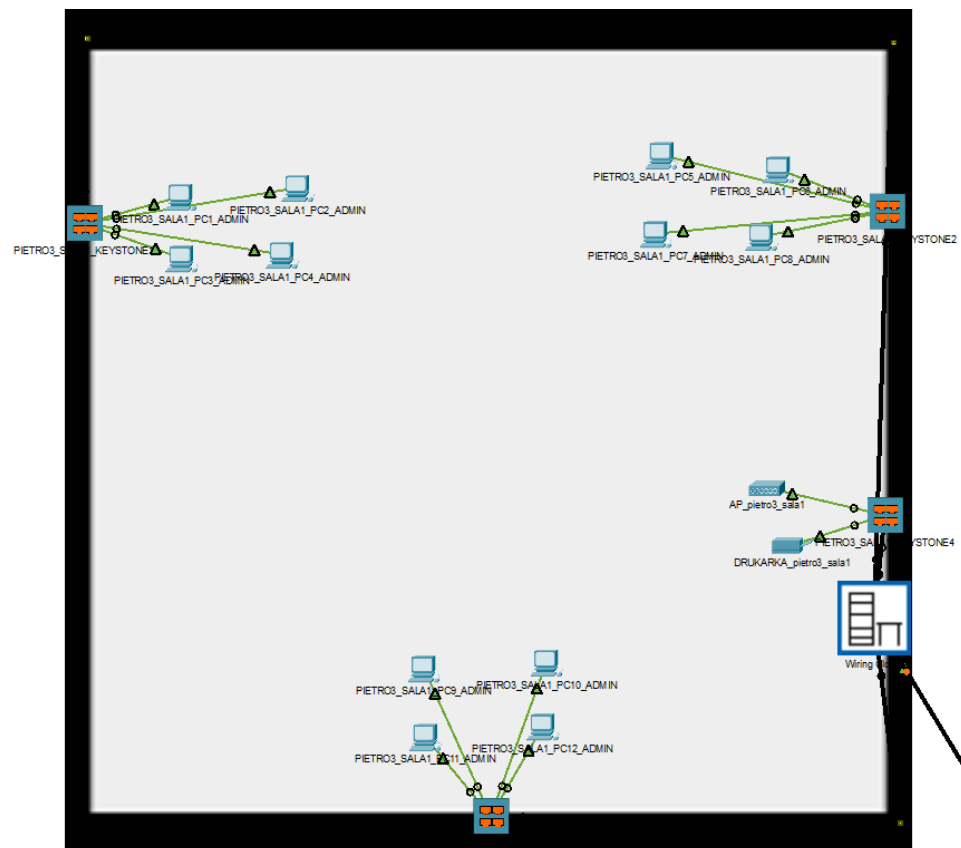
PIETRO3_SALA1_PC1_ADMIN
PIETRO3_SALA1_PC2_ADMIN
PIETRO3_S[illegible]_KEYSTONE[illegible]
PIETRO3_SALA1_PC3_ADMIN
PIETRO3_SALA1_PC4_ADMIN

PIETRO3_SALA1_PC5_ADMIN
PIETRO3_SALA1_PC6_ADMIN
PIETRO3_SALA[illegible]KEYSTONE2
PIETRO3_SALA1_PC7_ADMIN
PIETRO3_SALA1_PC8_ADMIN

AP_pietro3_sala1
PIETRO3_SALA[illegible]KEYSTONE4
DRUKARKA_pietro3_sala1

Wiring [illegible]

PIETRO3_SALA1_PC9_ADMIN
PIETRO3_SALA1_PC10_ADMIN
PIETRO3_SALA1_PC12_ADMIN
PIETRO3_SALA1_PC11_ADMIN